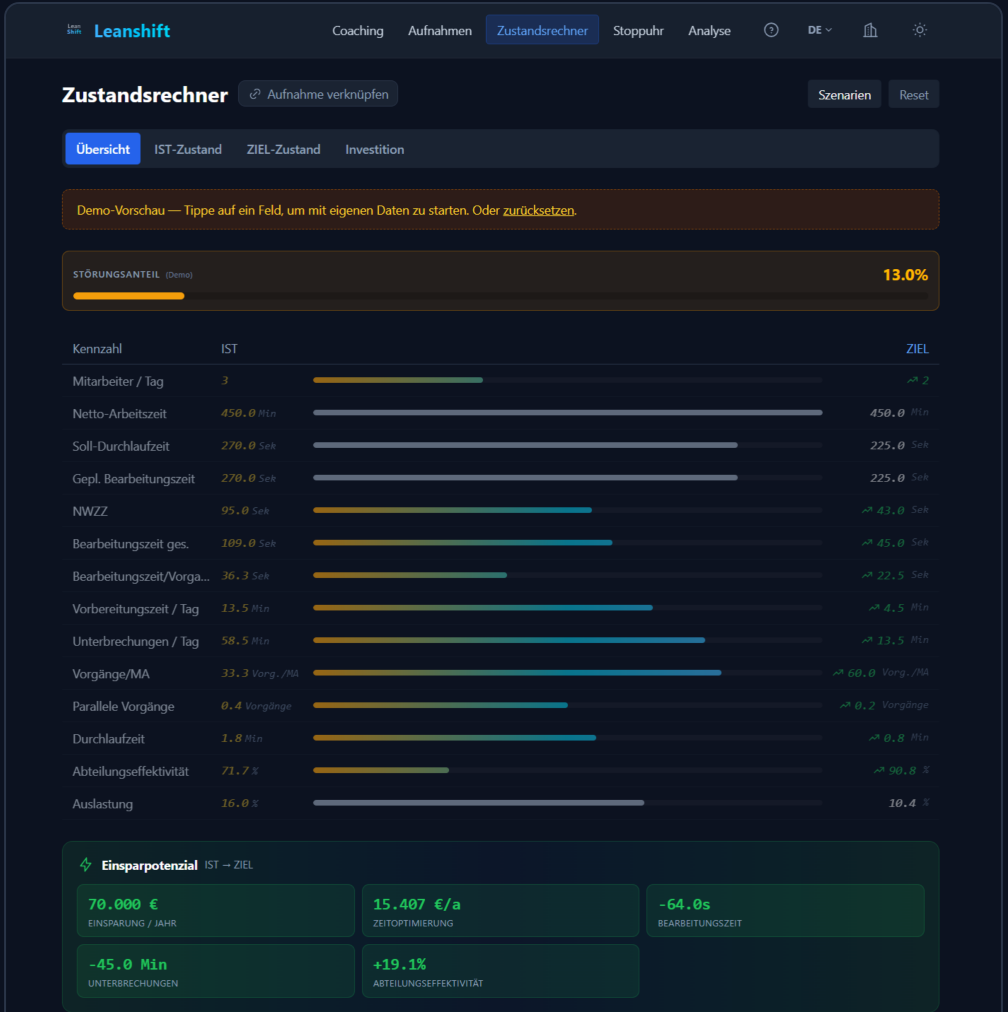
Lean Shift Leanshift

Coaching Aufnahmen Zustandsrechner Stoppuhr Analyse ? DE

Zustandsrechner Aufnahme verknüpfen

Szenarien Reset

Übersicht IST-Zustand ZIEL-Zustand Investition

Demo-Vorschau — Tippe auf ein Feld, um mit eigenen Daten zu starten. Oder zurücksetzen.

STÖRUNGSANTEIL (Demo) 13.0%

| Kennzahl | IST | ZIEL |
|---|---|---|
| Mitarbeiter / Tag | 3 | 2 |
| Netto-Arbeitszeit | 450.0 Min | 450.0 Min |
| Soll-Durchlaufzeit | 270.0 Sek | 225.0 Sek |
| Gepl. Bearbeitungszeit | 270.0 Sek | 225.0 Sek |
| NWZZ | 95.0 Sek | 43.0 Sek |
| Bearbeitungszeit ges. | 109.0 Sek | 45.0 Sek |
| Bearbeitungszeit/Vorga... | 36.3 Sek | 22.5 Sek |
| Vorbereitungszeit / Tag | 13.5 Min | 4.5 Min |
| Unterbrechungen / Tag | 58.5 Min | 13.5 Min |
| Vorgänge/MA | 33.3 Vorg./MA | 60.0 Vorg./MA |
| Parallele Vorgänge | 0.4 Vorgänge | 0.2 Vorgänge |
| Durchlaufzeit | 1.8 Min | 0.8 Min |
| Abteilungseffektivität | 71.7 % | 90.8 % |
| Auslastung | 16.0 % | 10.4 % |

Einsparpotenzial IST → ZIEL

70.000 €
EINSPARUNG / JAHR

15.407 €/a
ZEITOPTIMIERUNG

-64.0s
BEARBEITUNGSZEIT

-45.0 Min
UNTERBRECHUNGEN

+19.1%
ABTEILUNGSEFFEKTIVITÄT